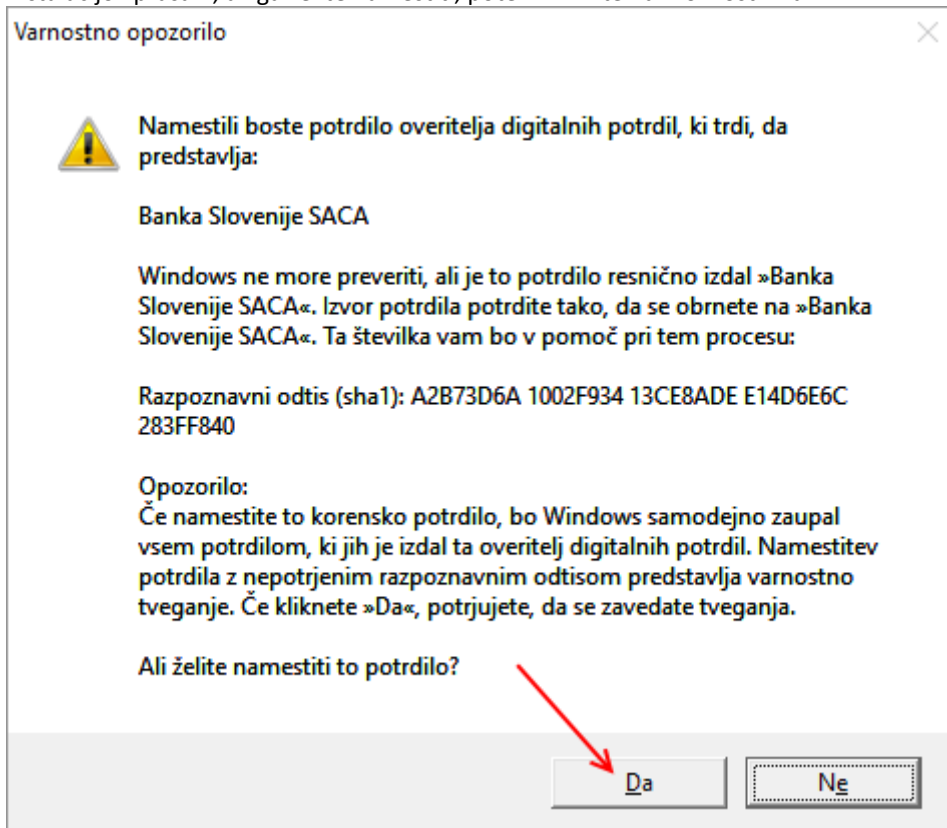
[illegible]

Varnostno opozorilo

×

Namestili boste potrdilo overitelja digitalnih potrdil, ki trdi, da predstavlja:

Banka Slovenije SACA

Windows ne more preveriti, ali je to potrdilo resnično izdal »Banka Slovenije SACA«. Izvor potrdila potrdite tako, da se obrnete na »Banka Slovenije SACA«. Ta številka vam bo v pomoč pri tem procesu:

Razpoznavni odtis (sha1): A2B73D6A 1002F934 13CE8ADE E14D6E6C 283FF840

Opozorilo:
Če namestite to korensko potrdilo, bo Windows samodejno zaupal vsem potrdilom, ki jih je izdal ta overitelj digitalnih potrdil. Namestitev potrdila z nepotrjenim razpoznavnim odtisom predstavlja varnostno tveganje. Če kliknete »Da«, potrjujete, da se zavedate tveganja.

Ali želite namestiti to potrdilo?

Da

Ne